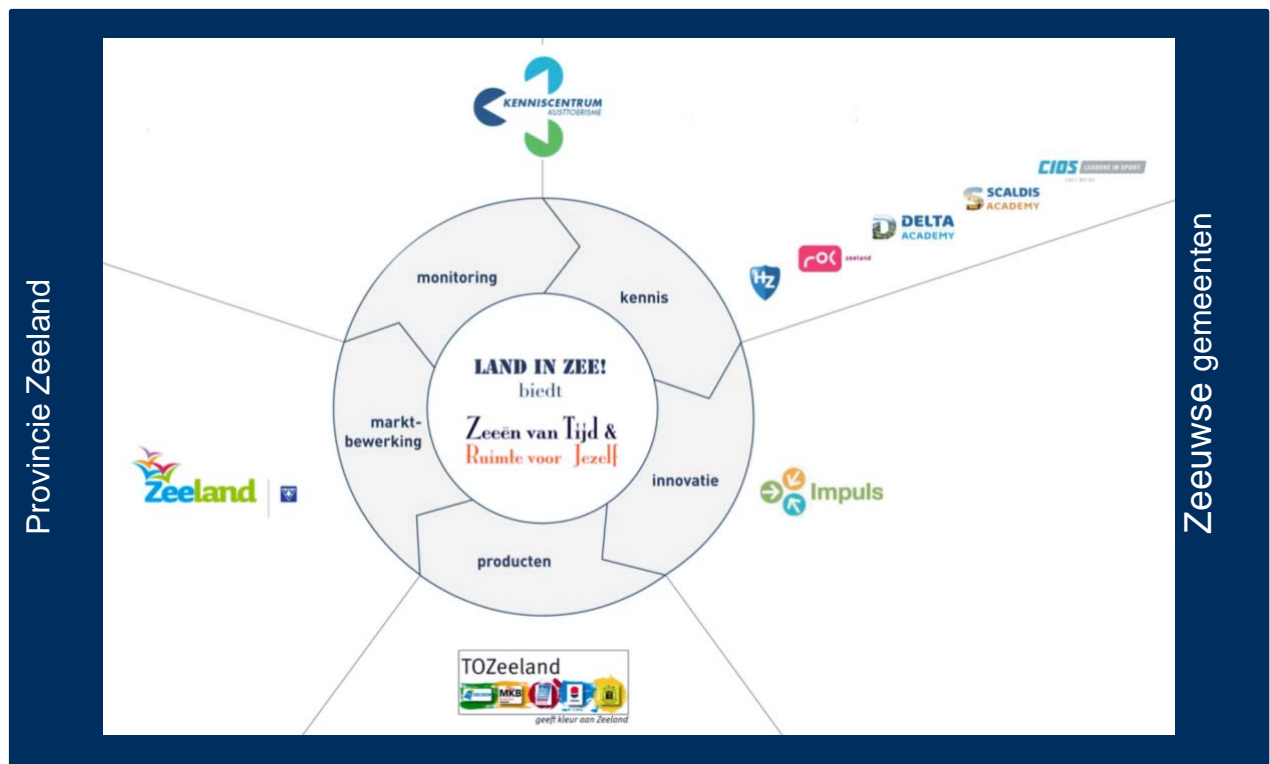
Provincie Zeeland

KENNISCENTRUM KUSTTOERISME

CIOS LEADERS IN SPORT

SCALDIS ACADEMY

DELTA ACADEMY

roc zeeland

HZ

monitoring

kennis

LAND IN ZEE!
biedt
Zeeën van Tijd &
Ruimte voor Jezelf

markt-bewerking

innovatie

producten

Zeeland

Impuls

TOZeeland
MKB
geeft kleur aan Zeeland

Zeeuwse gemeenten